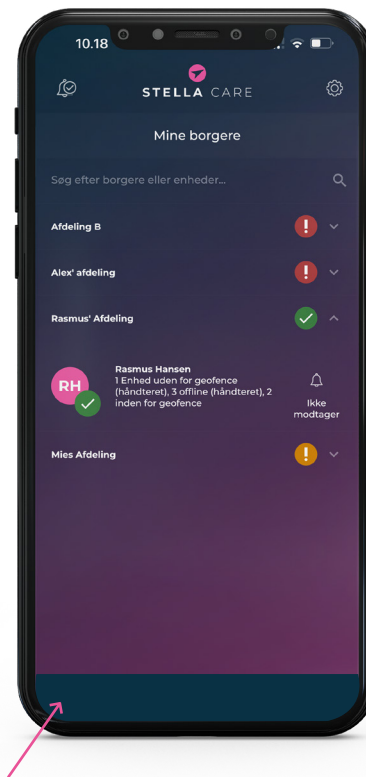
10.18

STELLA CARE

Mine borgere

Søg efter borgere eller enheder...

Afdeling B

Alex' afdeling

Rasmus' Afdeling

RH

Rasmus Hansen
1 Enhed uden for geofence (håndteret), 3 offline (håndteret), 2 inden for geofence

Ikke modtager

Mies Afdeling